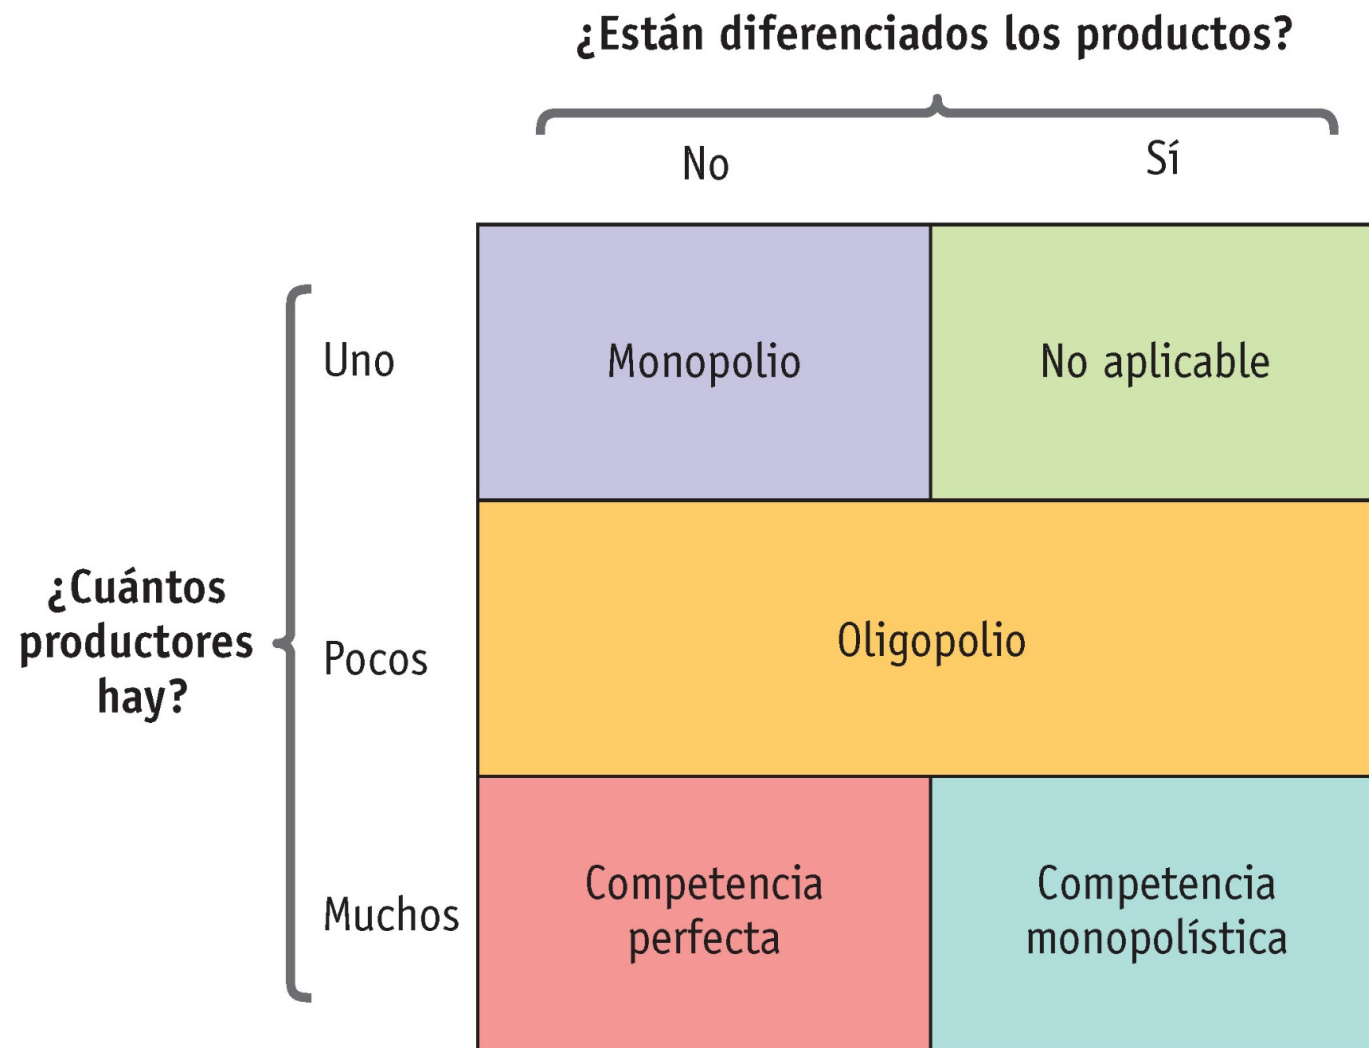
¿Están diferenciados los productos?

No

Sí

¿Cuántos productores hay?

Uno

Pocos

Muchos

| | No | Sí |
|---|---|---|
| Uno | Monopolio | No aplicable |
| Pocos | Oligopolio | Oligopolio |
| Muchos | Competencia perfecta | Competencia monopolística |